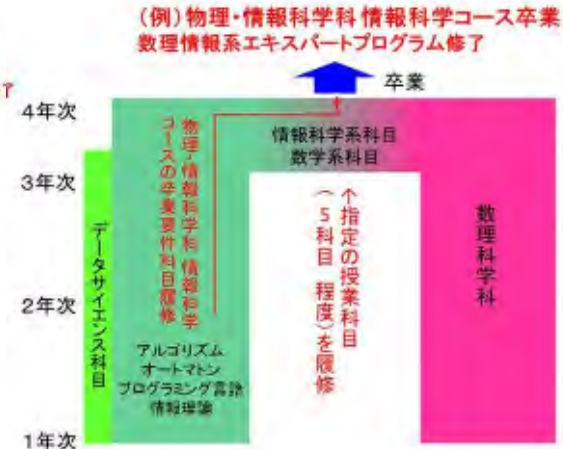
（例）物理・情報科学科 情報科学コース卒業
数理情報系エキスパートプログラム修了

卒業

4年次
3年次
2年次
1年次

データサイエンス科目

物理・情報科学科 情報科学コースの卒業要件科目履修

アルゴリズム
オートマトン
プログラミング言語
情報理論

情報科学系科目
数学系科目

指定の授業科目（5科目 程度）を履修

数理科学科